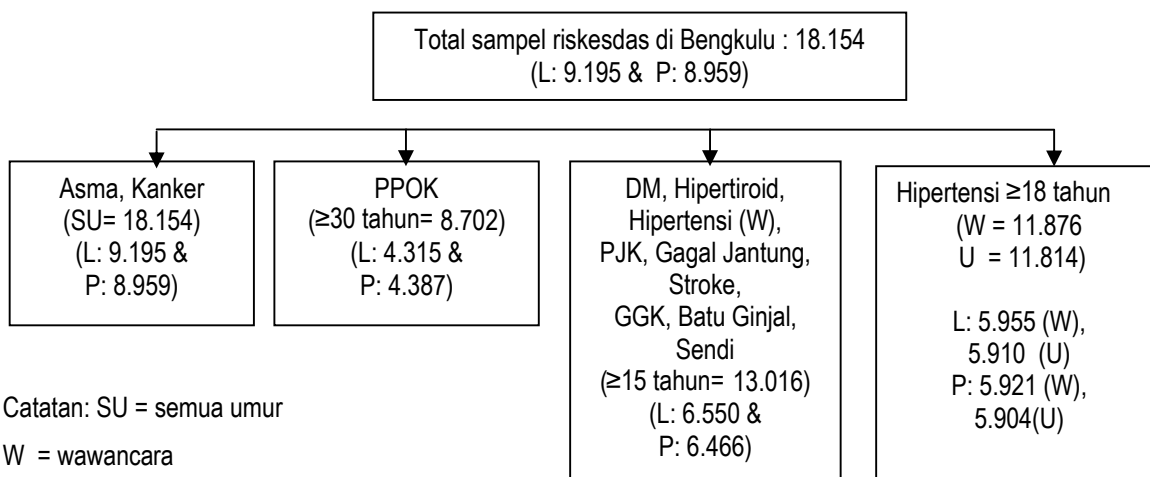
Total sampel riskesdas di Bengkulu : 18.154
(L: 9.195 & P: 8.959)

Asma, Kanker
(SU= 18.154)
(L: 9.195 &
P: 8.959)

PPOK
(≥30 tahun= 8.702)
(L: 4.315 &
P: 4.387)

DM, Hipertiroid,
Hipertensi (W),
PJK, Gagal Jantung,
Stroke,
GGK, Batu Ginjal,
Sendi
(≥15 tahun= 13.016)
(L: 6.550 &
P: 6.466)

Hipertensi ≥18 tahun
(W = 11.876
U = 11.814)

L: 5.955 (W),
5.910 (U)
P: 5.921 (W),
5.904(U)

Catatan: SU = semua umur

W = wawancara